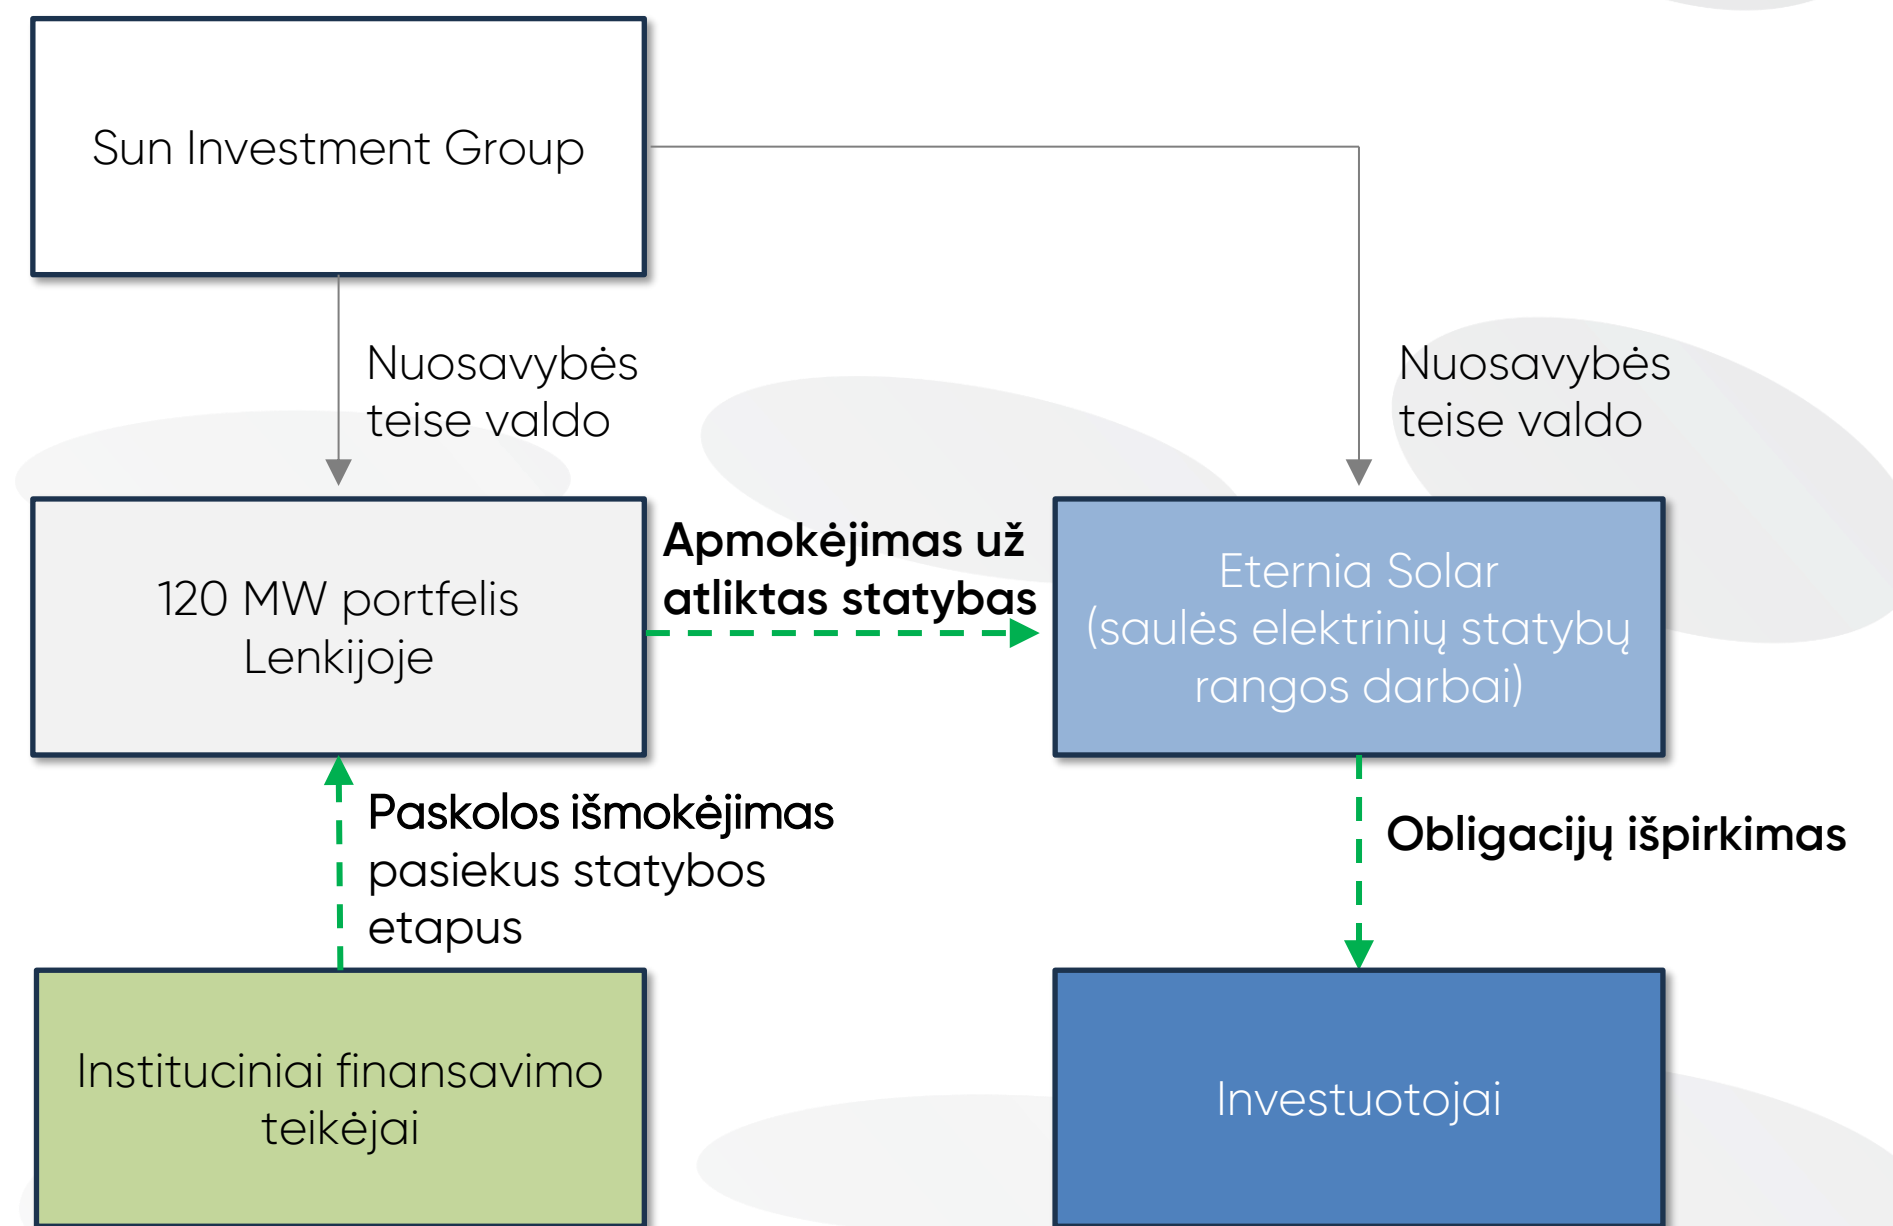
Sun Investment Group

Nuosavybės teise valdo

Nuosavybės teise valdo

120 MW portfelis Lenkijoje

Apmokėjimas už atliktas statybas

Eternia Solar (saulės elektrinių statybų rangos darbai)

Paskolos išmokėjimas pasiekus statybos etapus

Obligacijų išpirkimas

Instituciniai finansavimo teikėjai

Investuotojai